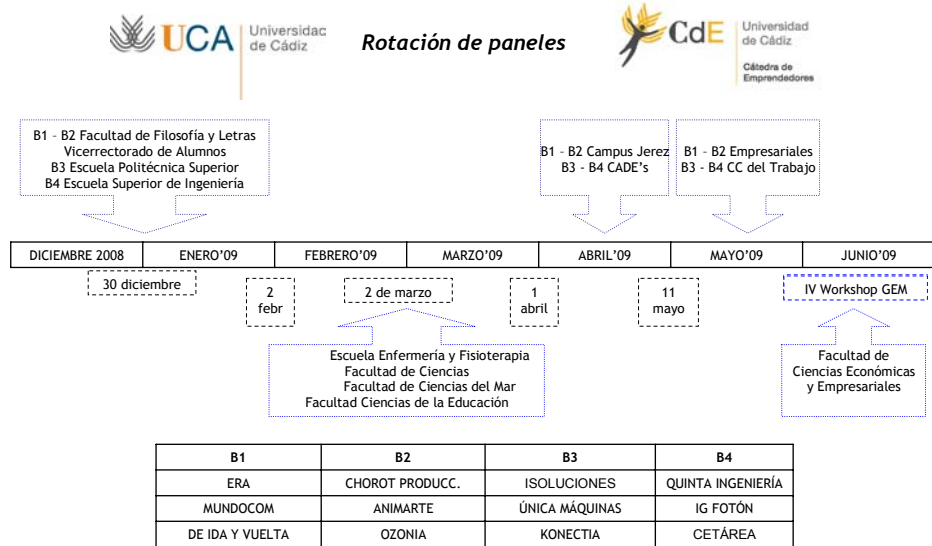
UCA Universidad de Cádiz

Rotación de paneles

CdE Universidad de Cádiz Cátedra de Emprendedores

B1 – B2 Facultad de Filosofía y Letras
Vicerrectorado de Alumnos
B3 Escuela Politécnica Superior
B4 Escuela Superior de Ingeniería

B1 – B2 Campus Jerez
B3 – B4 CADE's

B1 – B2 Empresariales
B3 – B4 CC del Trabajo

| DICIEMBRE 2008 | ENERO'09 | FEBRERO'09 | MARZO'09 | ABRIL'09 | MAYO'09 | JUNIO'09 |
|---|---|---|---|---|---|---|

30 diciembre

2 febr

2 de marzo

1 abril

11 mayo

IV Workshop GEM

Escuela Enfermería y Fisioterapia
Facultad de Ciencias
Facultad de Ciencias del Mar
Facultad Ciencias de la Educación

Facultad de Ciencias Económicas y Empresariales

| B1 | B2 | B3 | B4 |
|---|---|---|---|
| ERA | CHOROT PRODUCC. | ISOLUCIONES | QUINTA INGENIERÍA |
| MUNDOCOM | ANIMARTE | ÚNICA MÁQUINAS | IG FOTÓN |
| DE IDA Y VUELTA | OZONIA | KONECTIA | CETÁREA |